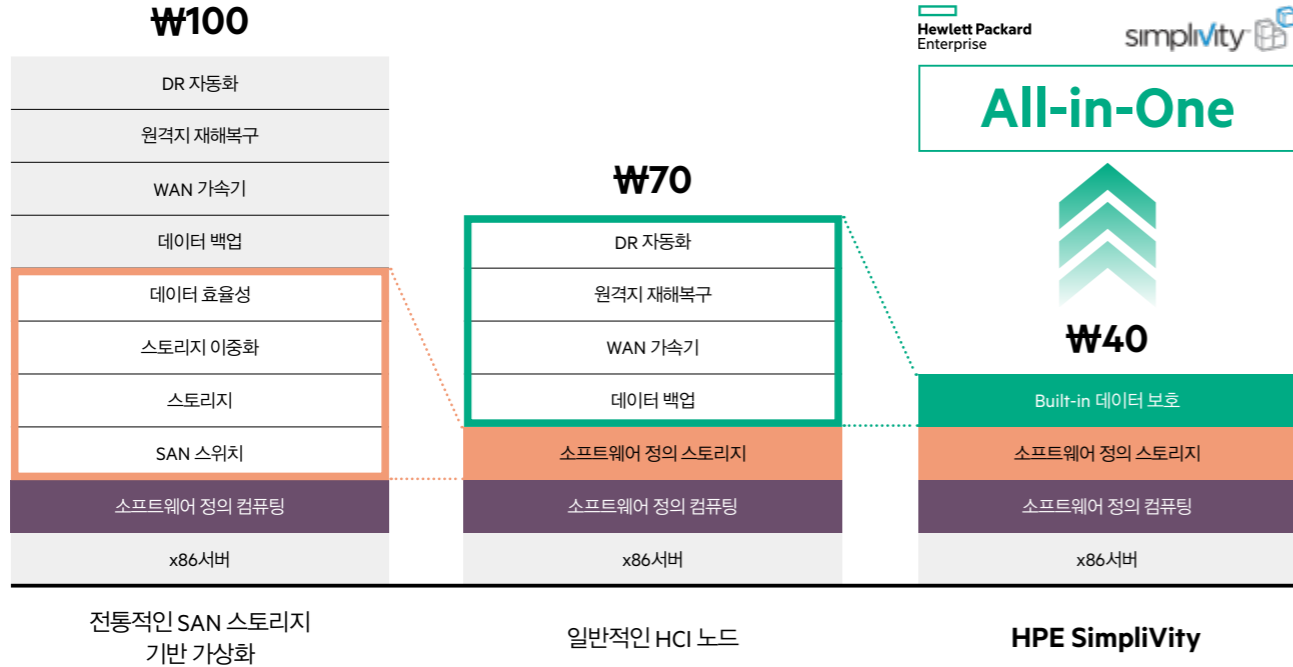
₩100

DR 자동화

원격지 재해복구

WAN 가속기

데이터 백업

데이터 효율성

스토리지 이중화

스토리지

SAN 스위치

소프트웨어 정의 컴퓨팅

x86서버

전통적인 SAN 스토리지 기반 가상화

₩70

DR 자동화

원격지 재해복구

WAN 가속기

데이터 백업

소프트웨어 정의 스토리지

소프트웨어 정의 컴퓨팅

x86서버

일반적인 HCI 노드

Hewlett Packard Enterprise

simplivity

All-in-One

₩40

Built-in 데이터 보호

소프트웨어 정의 스토리지

소프트웨어 정의 컴퓨팅

x86서버

HPE SimpliVity